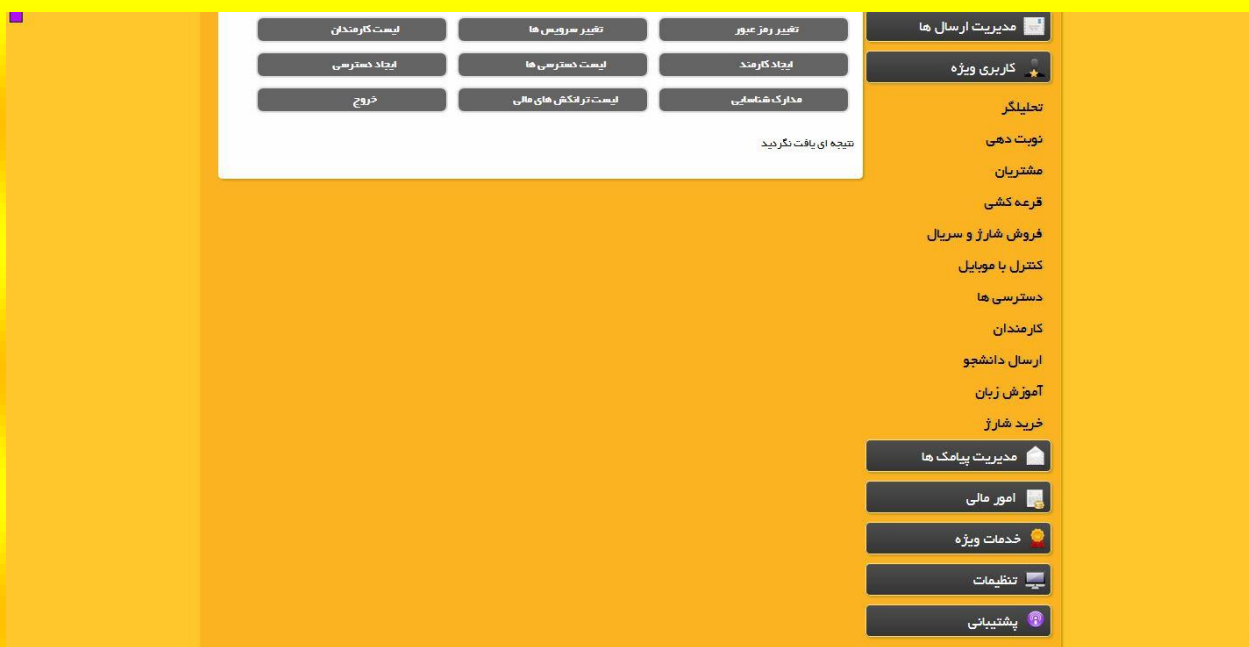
تغییر رمز عبور
تغییر سرویس ها
لیست کارمندان
ایجاد کارمند
لیست دسترسی ها
ایجاد دسترسی
مدارک شناسایی
لیست تراکنش های مالی
خروج

نتیجه ای یافت نگردید

مدیریت ارسال ها
کاربری ویژه
تحلیلگر
نوبت دهی
مشتریان
قرعه کشی
فروش شارژ و سریال
کنترل با موبایل
دسترسی ها
کارمندان
ارسال دانشجو
آموزش زبان
خرید شارژ
مدیریت پیامک ها
امور مالی
خدمات ویژه
تنظیمات
پشتیبانی